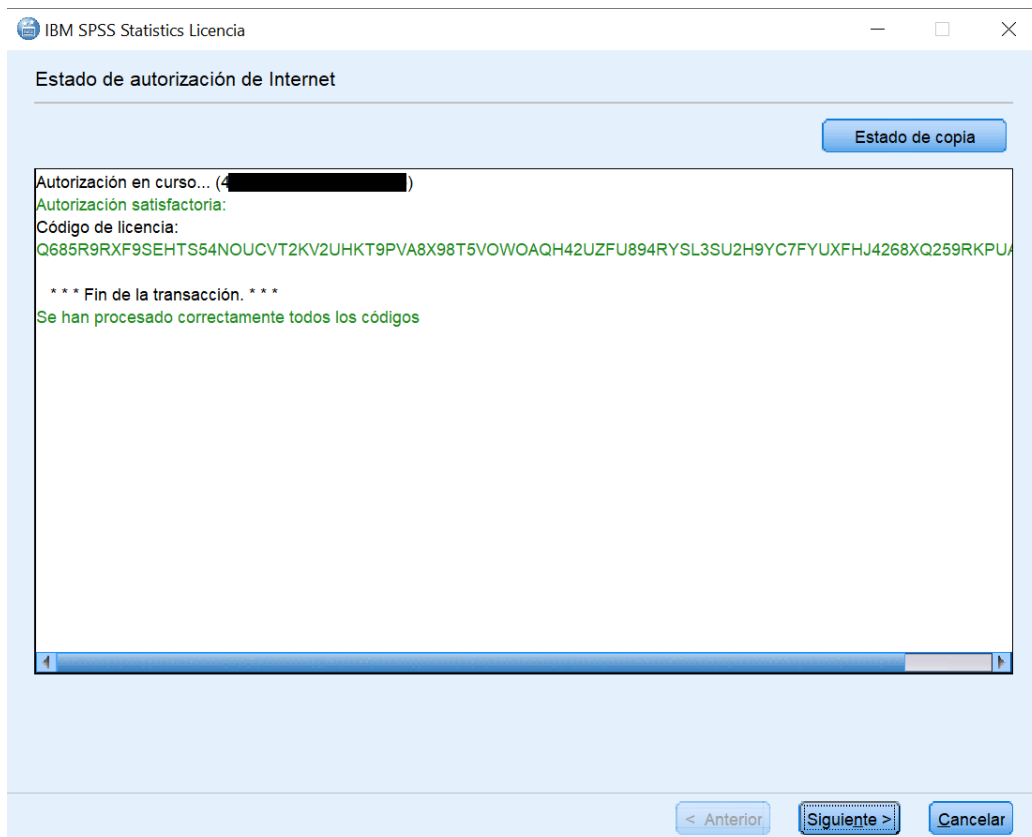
IBM SPSS Statistics Licencia

Estado de autorización de Internet

Estado de copia

Autorización en curso... (4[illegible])
Autorización satisfactoria:
Código de licencia:
Q685R9RXF9SEHTS54NOUCVT2KV2UHKT9PVA8X98T5VOWOAQH42UZFU894RYSL3SU2H9YC7FYUXFHJ4268XQ259RKPU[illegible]

* * * Fin de la transacción. * * *
Se han procesado correctamente todos los códigos

< Anterior
Siguiente >
Cancelar